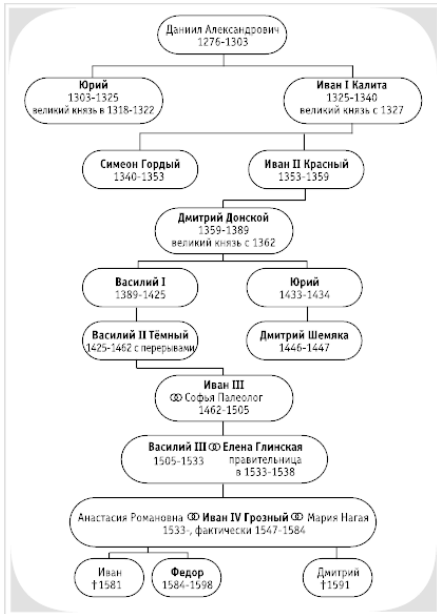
Даниил Александрович
1276-1303

Юрий
1303-1325
великий князь в 1318-1322

Иван I Калита
1325-1340
великий князь с 1327

Симеон Гордый
1340-1353

Иван II Красный
1353-1359

Дмитрий Донской
1359-1389
великий князь с 1362

Василий I
1389-1425

Юрий
1433-1434

Василий II Тёмный
1425-1462 с перерывами

Дмитрий Шемяка
1446-1447

Иван III
⚭ Софья Палеолог
1462-1505

Василий III ⚭ Елена Глинская
1505-1533
правительница в 1533-1538

Анастасия Романовна ⚭ Иван IV Грозный ⚭ Мария Нагая
1533-, фактически 1547-1584

Иван
†1581

Федор
1584-1598

Дмитрий
†1591